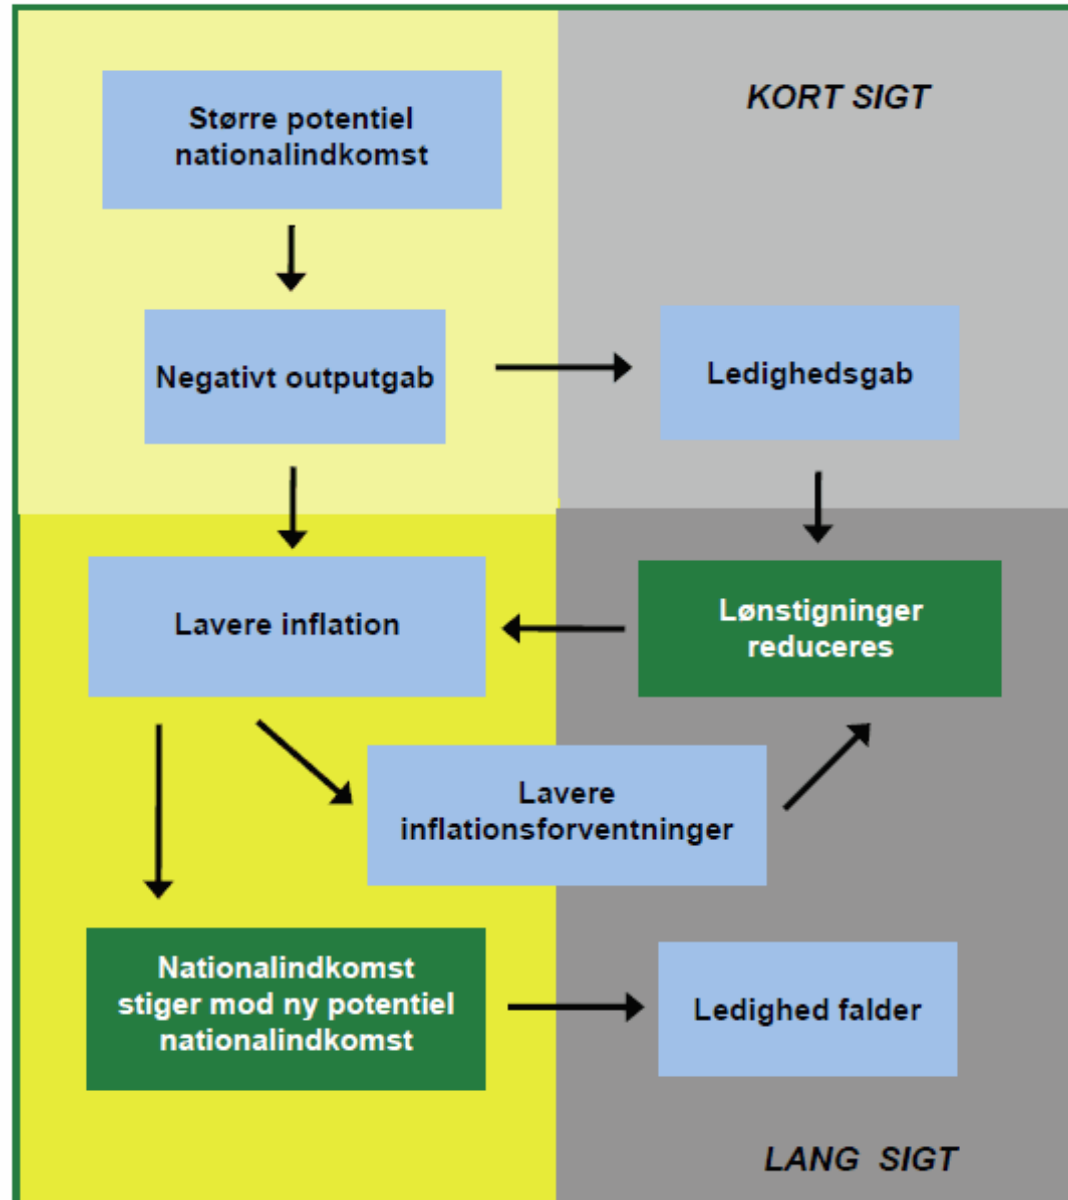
KORT SIGT

Større potentiel nationalindkomst

Negativt outputgab

Ledighedsgab

Lavere inflation

Lønstigninger reduceres

Lavere inflationsforventninger

Nationalindkomst stiger mod ny potentiel nationalindkomst

Ledighed falder

LANG SIGT